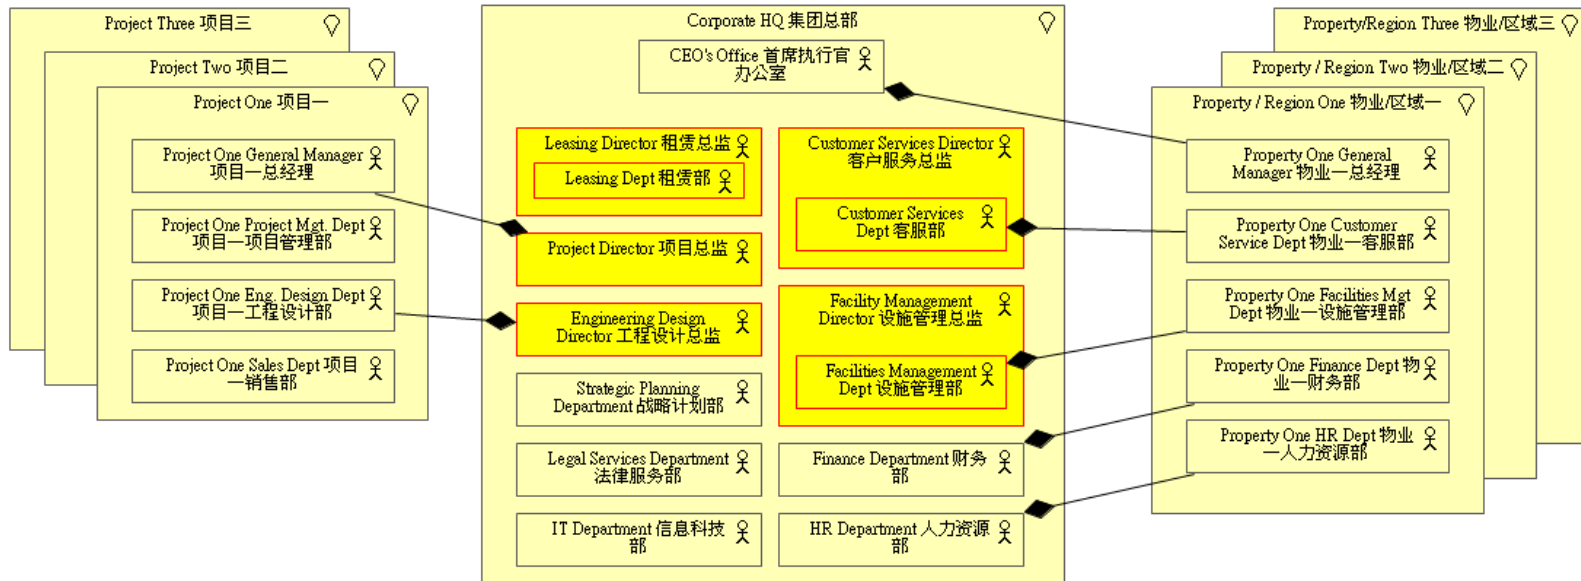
Project Three 项目三

Project Two 项目二

Project One 项目一

Project One General Manager 项目一总经理

Project One Project Mgt. Dept 项目一项目管理部

Project One Eng. Design Dept 项目一工程设计部

Project One Sales Dept 项目一销售部

Corporate HQ 集团总部

CEO's Office 首席执行官办公室

Leasing Director 租赁总监

Leasing Dept 租赁部

Project Director 项目总监

Engineering Design Director 工程设计总监

Strategic Planning Department 战略计划部

Legal Services Department 法律服务部

IT Department 信息科技部

Customer Services Director 客户服务总监

Customer Services Dept 客服部

Facility Management Director 设施管理总监

Facilities Management Dept 设施管理部

Finance Department 财务部

HR Department 人力资源部

Property/Region Three 物业/区域三

Property / Region Two 物业/区域二

Property / Region One 物业/区域一

Property One General Manager 物业一总经理

Property One Customer Service Dept 物业一客服部

Property One Facilities Mgt Dept 物业一设施管理部

Property One Finance Dept 物业一财务部

Property One HR Dept 物业一人力资源部